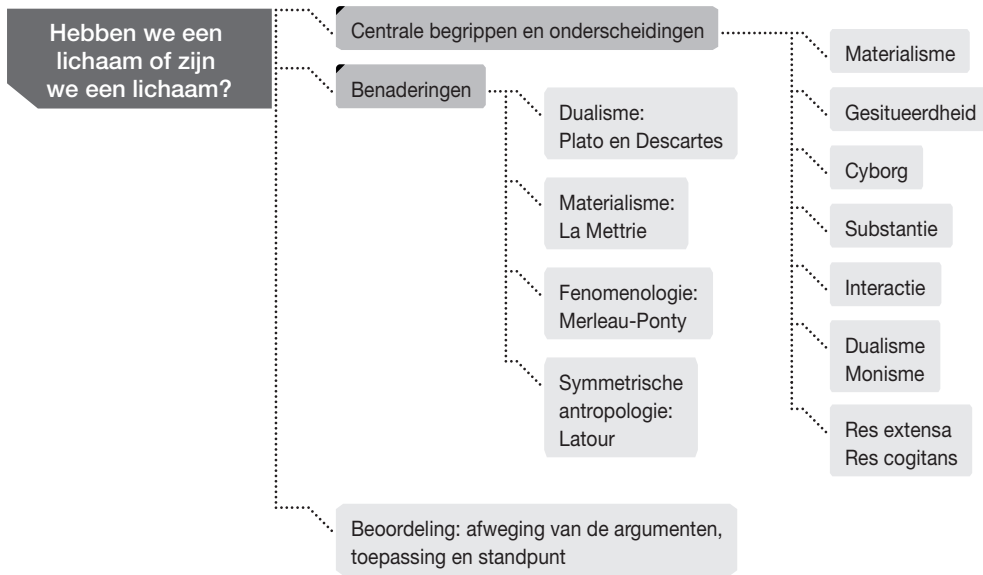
Hebben we een lichaam of zijn we een lichaam?

Centrale begrippen en onderscheidingen

Materialisme

Gesitueerdheid

Cyborg

Substantie

Interactie

Dualisme
Monisme

Res extensa
Res cogitans

Benaderingen

Dualisme:
Plato en Descartes

Materialisme:
La Mettrie

Fenomenologie:
Merleau-Ponty

Symmetrische antropologie:
Latour

Beoordeling: afweging van de argumenten, toepassing en standpunt